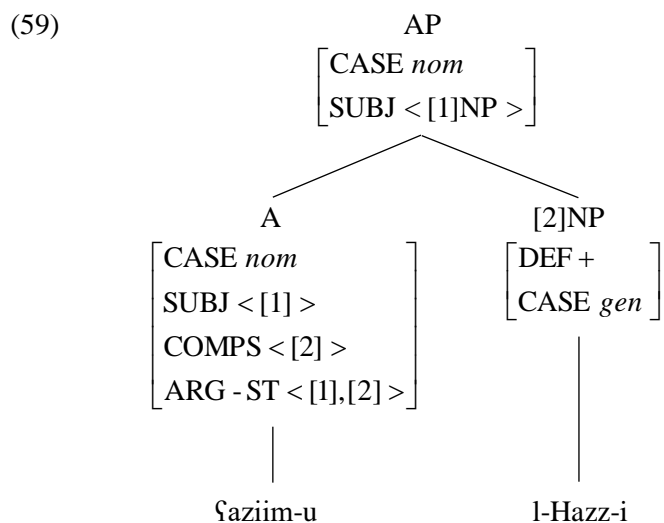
(59)

AP

$\begin{bmatrix} \text{CASE } nom \\ \text{SUBJ} < [1]\text{NP} > \end{bmatrix}$

A

$\begin{bmatrix} \text{CASE } nom \\ \text{SUBJ} < [1] > \\ \text{COMPS} < [2] > \\ \text{ARG - ST} < [1],[2] > \end{bmatrix}$

[2]NP

$\begin{bmatrix} \text{DEF} + \\ \text{CASE } gen \end{bmatrix}$

ʕaziim-u

l-Hazz-i